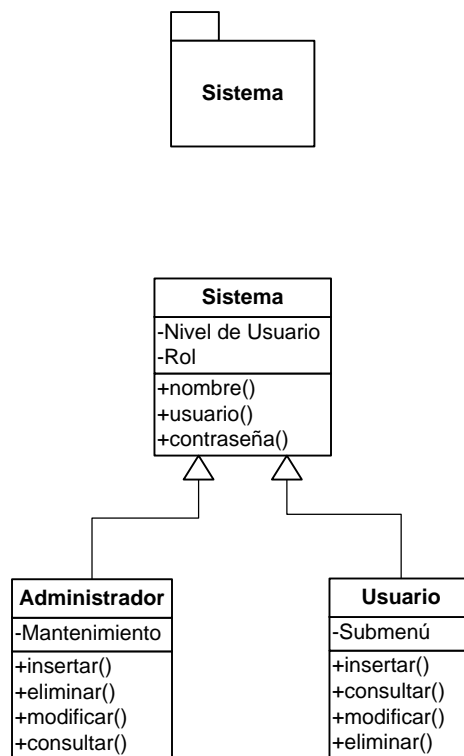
Sistema

Sistema
-Nivel de Usuario
-Rol
+nombre()
+usuario()
+contraseña()

Administrador
-Mantenimiento
+insertar()
+eliminar()
+modificar()
+consultar()

Usuario
-Submenú
+insertar()
+consultar()
+modificar()
+eliminar()